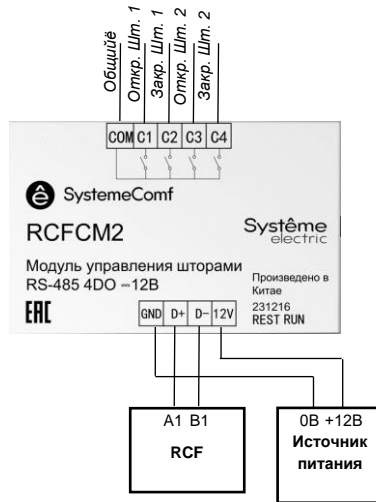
Общий
Откр. Шт. 1
Закр. Шт. 1
Откр. Шт. 2
Закр. Шт. 2

COM C1 C2 C3 C4

SystemeComf

RCFCM2

Systême electric

Модуль управления шторами
RS-485 4DO ⎓12В

Произведено в Китае
231216
REST RUN

EAC

GND D+ D− 12V

A1 B1
RCF

0В +12В
Источник питания